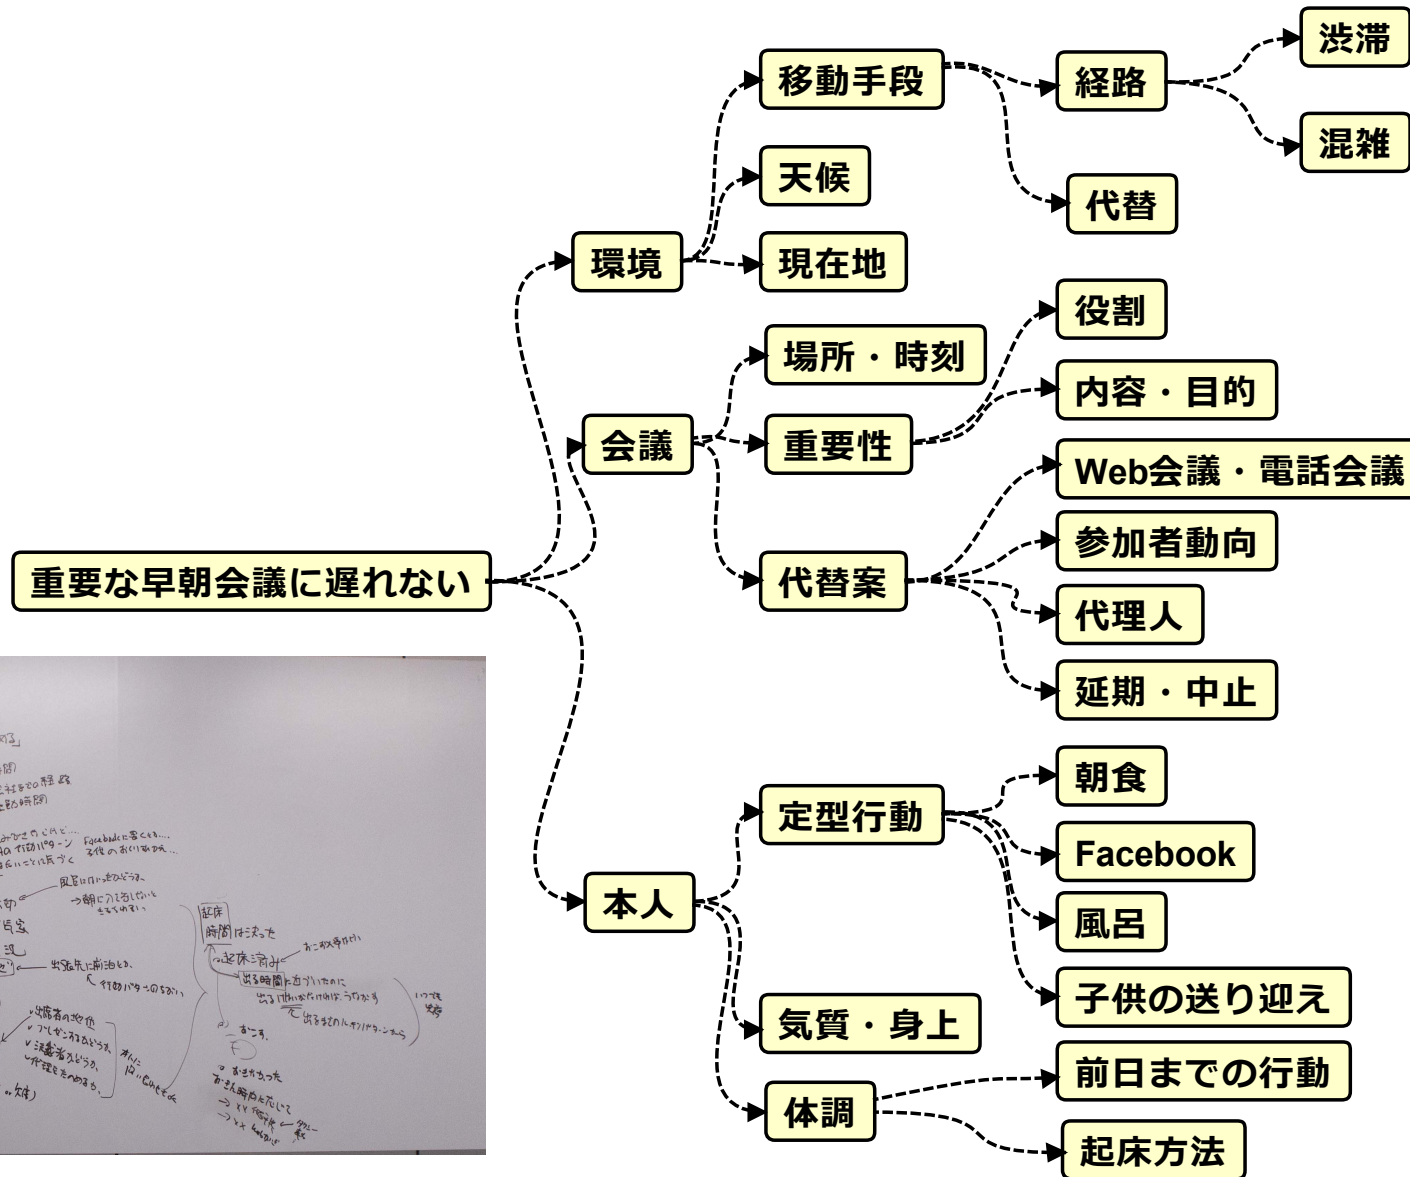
重要な早朝会議に遅れない

環境
移動手段
経路
渋滞
混雑
代替
天候
現在地

会議
場所・時刻
重要性
役割
内容・目的
代替案
Web会議・電話会議
参加者動向
代理人
延期・中止

本人
定型行動
朝食
Facebook
風呂
子供の送り迎え
気質・身上
体調
前日までの行動
起床方法

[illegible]